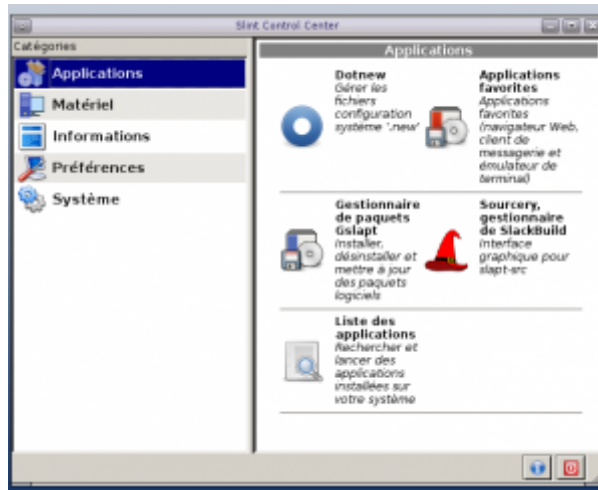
Slint Control Center

Catégories

Applications

Matériel

Informations

Préférences

Système

Applications

Dotnew
Gérer les fichiers configuration système '.new'

Applications favorites
Applications favorites (navigateur Web, client de messagerie et émulateur de terminal)

Gestionnaire de paquets Gslapt
Installer, désinstaller et mettre à jour des paquets logiciels

Sourcery, gestionnaire de SlackBuild
Interface graphique pour slapt-src

Liste des applications
Rechercher et lancer des applications installées sur votre système